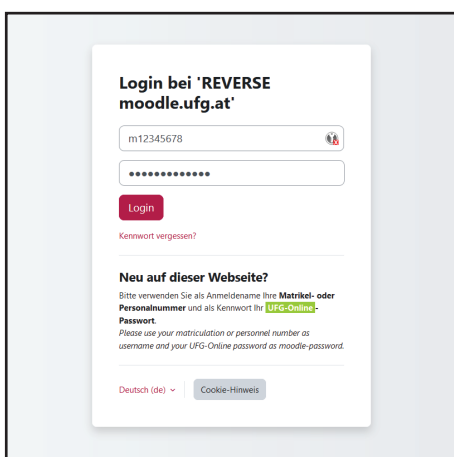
Login bei 'REVERSE moodle.ufg.at'

m12345678

•••••••••••••

Login

Kennwort vergessen?

Neu auf dieser Webseite?

Bitte verwenden Sie als Anmeldename Ihre **Matrikel- oder Personalnummer** und als Kennwort Ihr UFG-Online-Passwort.
*Please use your matriculation or personnel number as username and your UFG-Online password as moodle-password.*

Deutsch (de)

Cookie-Hinweis